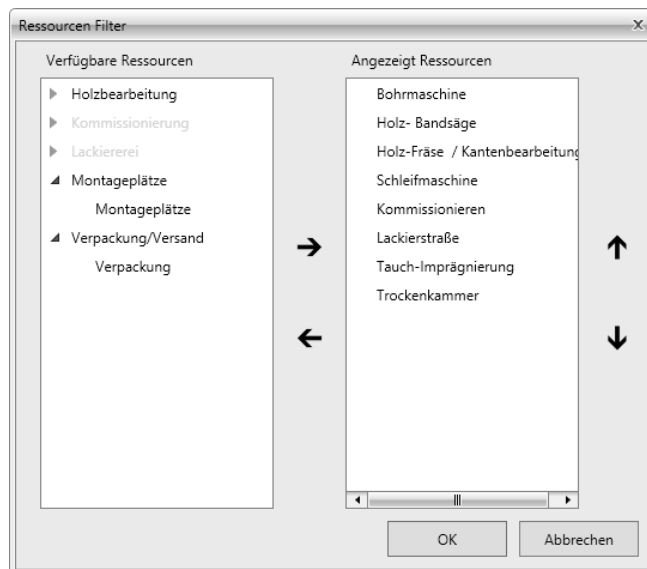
Ressourcen Filter

X

Verfügbare Ressourcen

Holzbearbeitung

Kommissionierung

Lackiererei

Montageplätze

Montageplätze

Verpackung/Versand

Verpackung

Angezeigt Ressourcen

Bohrmaschine

Holz- Bandsäge

Holz-Fräse / Kantenbearbeitung

Schleifmaschine

Kommissionieren

Lackierstraße

Tauch-Imprägnierung

Trockenkammer

OK

Abbrechen